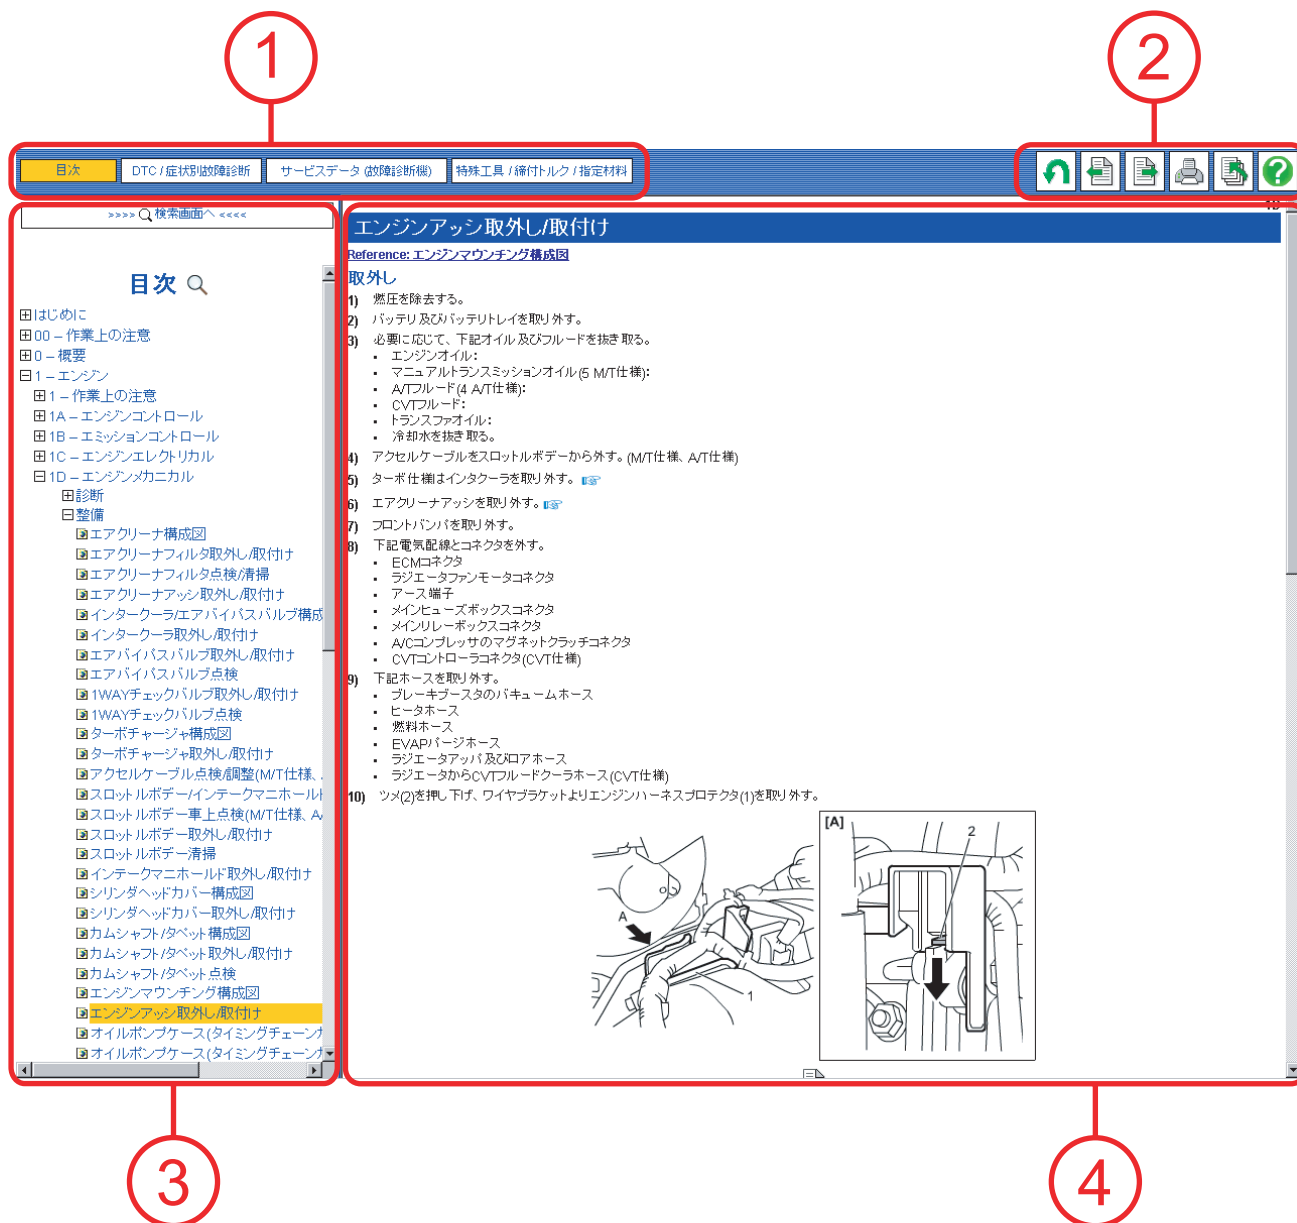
1

2

目次 DTC / 症状別故障診断 サービスデータ (故障診断機) 特殊工具 / 締付トルク / 指定材料

>>>> 検索画面へ <<<<

目次

⊞はじめに
⊞00 – 作業上の注意
⊞0 – 概要
⊟1 – エンジン
⊞1 – 作業上の注意
⊞1A – エンジンコントロール
⊞1B – エミッションコントロール
⊞1C – エンジンエレクトリカル
⊟1D – エンジンメカニカル
⊞診断
⊟整備
エアクリーナ構成図
エアクリーナフィルタ取外し/取付け
エアクリーナフィルタ点検/清掃
エアクリーナアッシ取外し/取付け
インタークーラ/エアバイパスバルブ構成
インタークーラ取外し/取付け
エアバイパスバルブ取外し/取付け
エアバイパスバルブ点検
1WAYチェックバルブ取外し/取付け
1WAYチェックバルブ点検
ターボチャージャ構成図
ターボチャージャ取外し/取付け
アクセルケーブル点検/調整(M/T仕様、
スロットルボデー/インテークマニホール
スロットルボデー車上点検(M/T仕様、A/
スロットルボデー取外し/取付け
スロットルボデー清掃
インテークマニホールド取外し/取付け
シリンダヘッドカバー構成図
シリンダヘッドカバー取外し/取付け
カムシャフト/タペット構成図
カムシャフト/タペット取外し/取付け
カムシャフト/タペット点検
エンジンマウンチング構成図
エンジンアッシ取外し/取付け
オイルポンプケース(タイミングチェーン
オイルポンプケース(タイミングチェーン

エンジンアッシ取外し/取付け

Reference: エンジンマウンチング構成図

取外し

1) 燃圧を除去する。
2) バッテリ及びバッテリトレイを取り外す。
3) 必要に応じて、下記オイル及びフルードを抜き取る。
• エンジンオイル:
• マニュアルトランスミッションオイル(5 M/T仕様):
• A/Tフルード(4 A/T仕様):
• CVTフルード:
• トランスファオイル:
• 冷却水を抜き取る。
4) アクセルケーブルをスロットルボデーから外す。(M/T仕様、A/T仕様)
5) ターボ仕様はインタクーラを取り外す。
6) エアクリーナアッシを取り外す。
7) フロントバンパを取り外す。
8) 下記電気配線とコネクタを外す。
• ECMコネクタ
• ラジエータファンモータコネクタ
• アース端子
• メインヒューズボックスコネクタ
• メインリレーボックスコネクタ
• A/Cコンプレッサのマグネットクラッチコネクタ
• CVTコントローラコネクタ(CVT仕様)
9) 下記ホースを取り外す。
• ブレーキブースタのバキュームホース
• ヒータホース
• 燃料ホース
• EVAPパージホース
• ラジエータアッパ及びロアホース
• ラジエータからCVTフルードクーラホース(CVT仕様)
10) ツメ(2)を押し下げ、ワイヤブラケットよりエンジンハーネスプロテクタ(1)を取り外す。

A
1
[A]
2

3

4